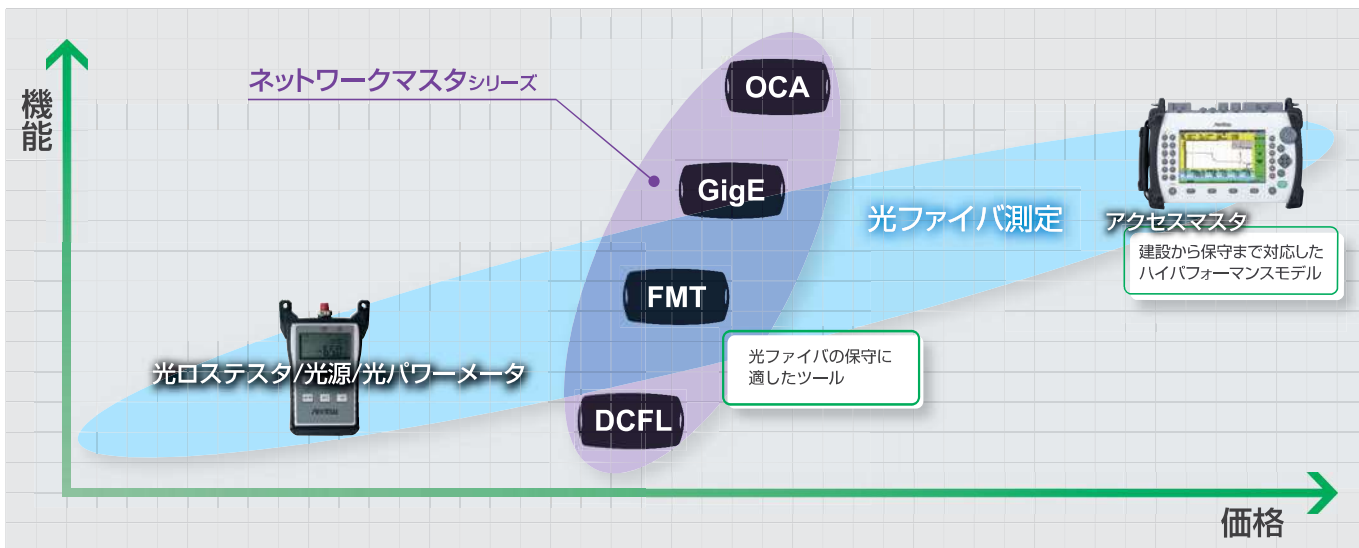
機能

ネットワークマスタシリーズ

OCA

GigE

光ファイバ測定

アクセスマスタ

建設から保守まで対応したハイパフォーマンスモデル

FMT

光ファイバの保守に適したツール

光ロステスタ/光源/光パワーメータ

DCFL

価格